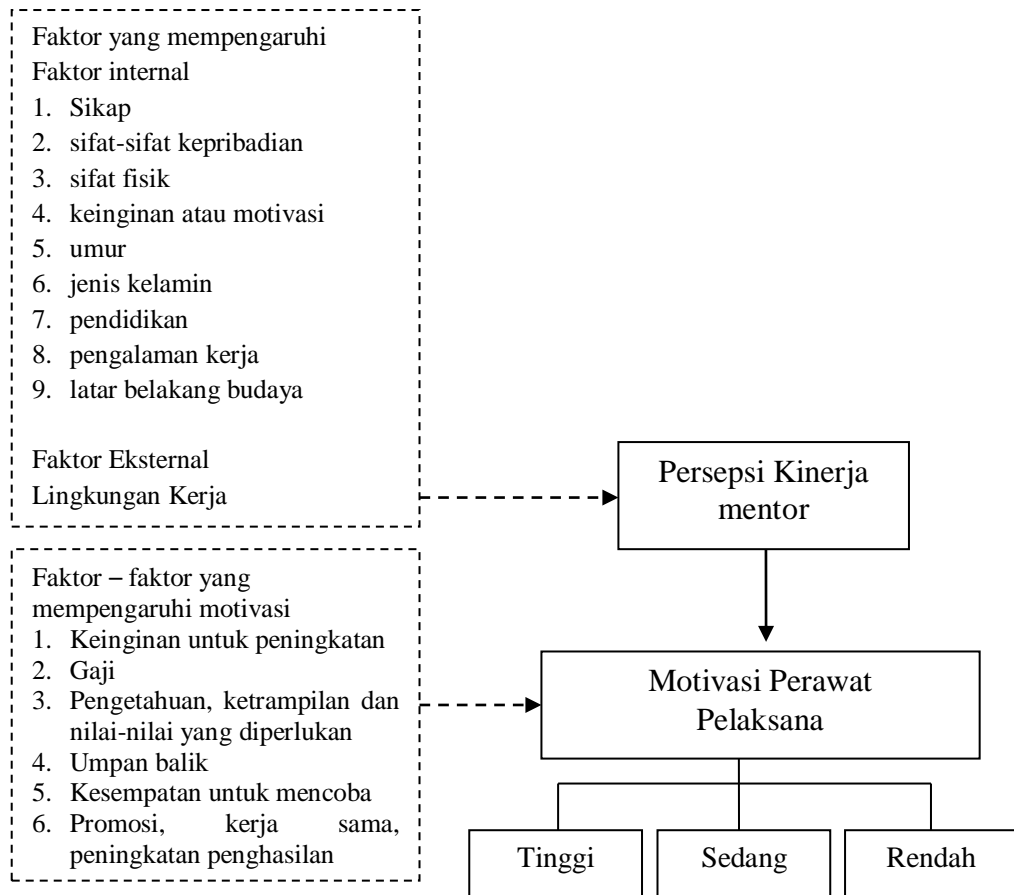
Faktor yang mempengaruhi
Faktor internal
1. Sikap
2. sifat-sifat kepribadian
3. sifat fisik
4. keinginan atau motivasi
5. umur
6. jenis kelamin
7. pendidikan
8. pengalaman kerja
9. latar belakang budaya

Faktor Eksternal
Lingkungan Kerja

Persepsi Kinerja mentor

Faktor – faktor yang mempengaruhi motivasi
1. Keinginan untuk peningkatan
2. Gaji
3. Pengetahuan, ketrampilan dan nilai-nilai yang diperlukan
4. Umpan balik
5. Kesempatan untuk mencoba
6. Promosi, kerja sama, peningkatan penghasilan

Motivasi Perawat Pelaksana

Tinggi

Sedang

Rendah